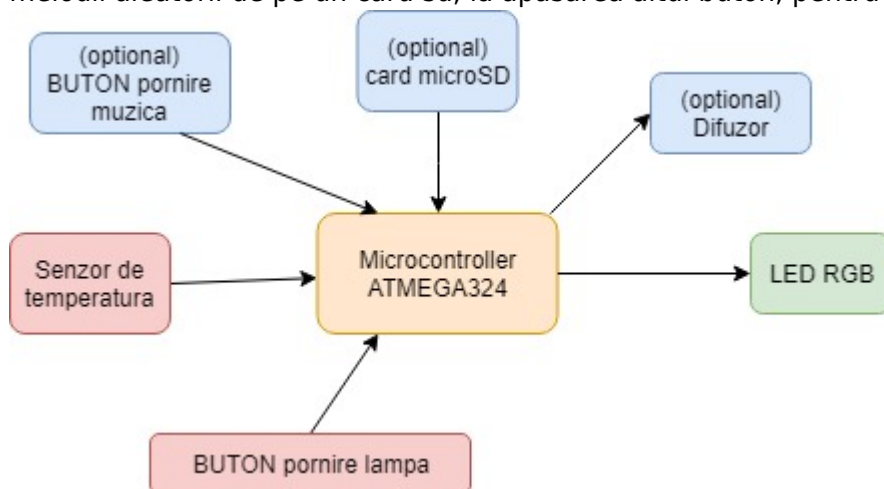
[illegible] aleatorii de pe un card SD, la apasarea altui buton, pentru

(optional) BUTON pornire muzica

(optional) card microSD

(optional) Difuzor

Senzor de temperatura

Microcontroller ATMEGA324

LED RGB

BUTON pornire lampa